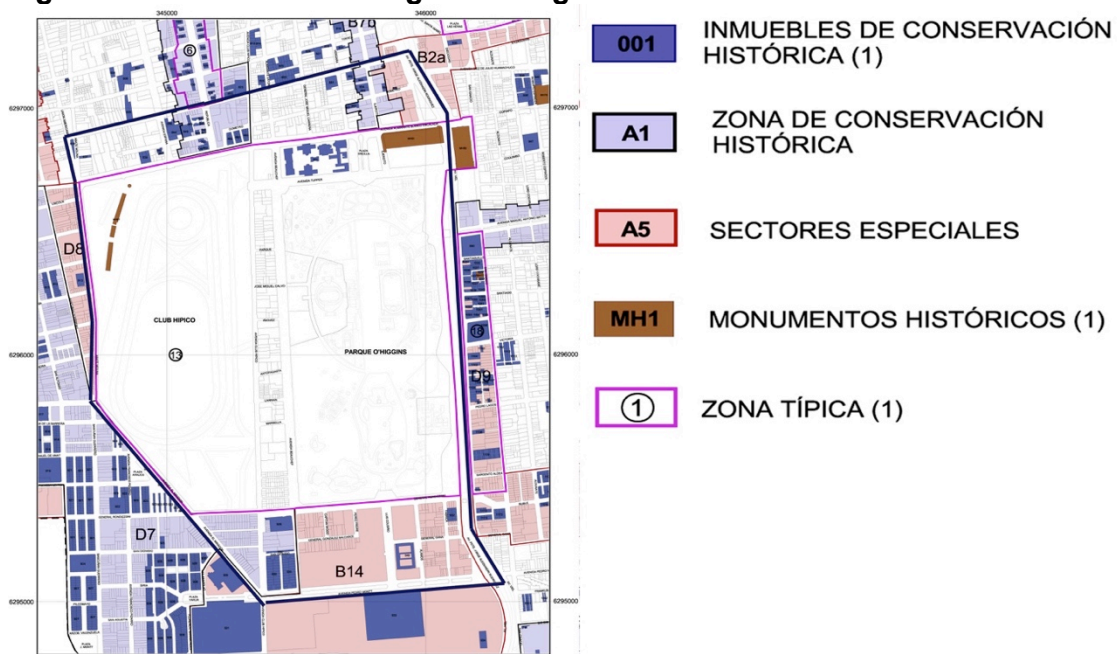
345000
346000
6297000
6296000
6295000
6
B7b
B2a
D8
CLUB HIPICO
13
PARQUE O'HIGGINS
15
D9
D7
B14

001 INMUEBLES DE CONSERVACIÓN HISTÓRICA (1)

A1 ZONA DE CONSERVACIÓN HISTÓRICA

A5 SECTORES ESPECIALES

MH1 MONUMENTOS HISTÓRICOS (1)

1 ZONA TÍPICA (1)